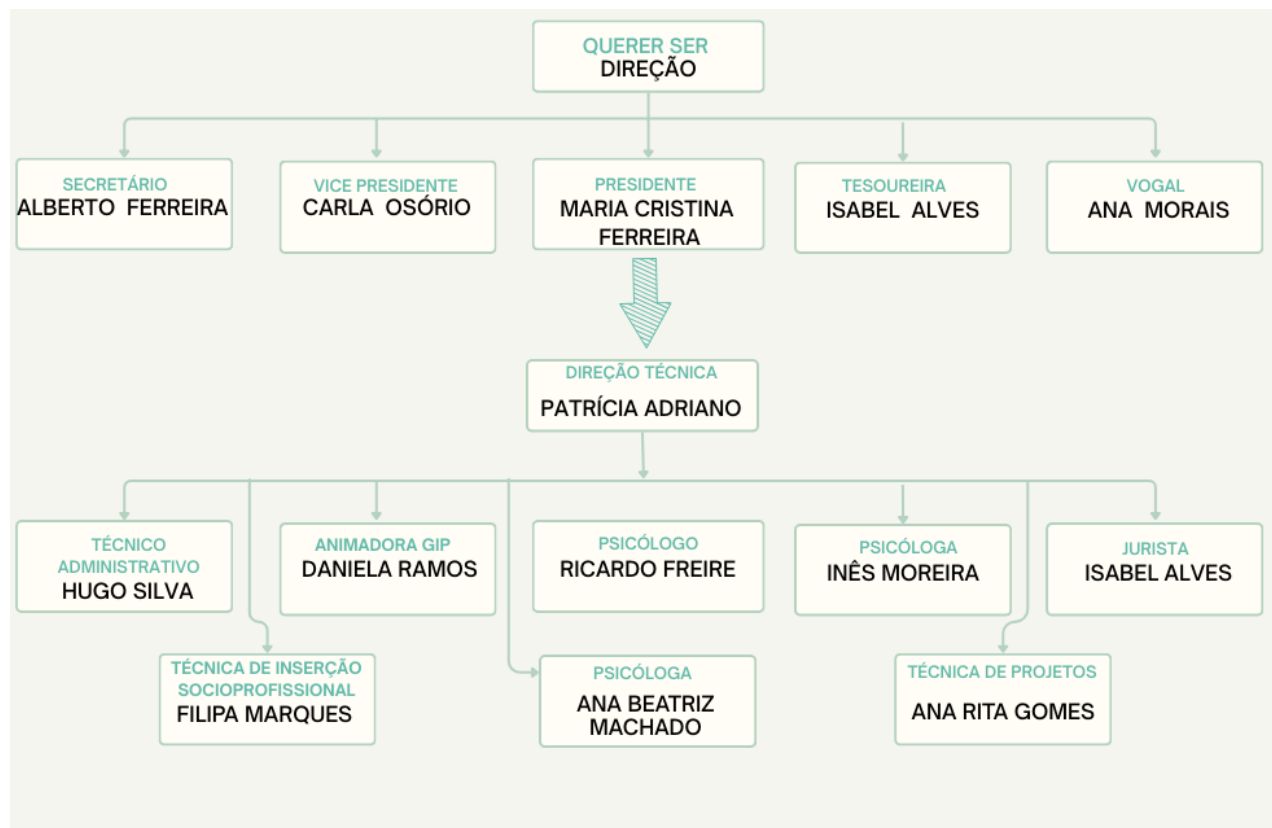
QUERER SER
DIREÇÃO

SECRETÁRIO
ALBERTO FERREIRA

VICE PRESIDENTE
CARLA OSÓRIO

PRESIDENTE
MARIA CRISTINA FERREIRA

TESOUREIRA
ISABEL ALVES

VOGAL
ANA MORAIS

DIREÇÃO TÉCNICA
PATRÍCIA ADRIANO

TÉCNICO ADMINISTRATIVO
HUGO SILVA

ANIMADORA GIP
DANIELA RAMOS

PSICÓLOGO
RICARDO FREIRE

PSICÓLOGA
INÊS MOREIRA

JURISTA
ISABEL ALVES

TÉCNICA DE INSERÇÃO SOCIOPROFISSIONAL
FILIPA MARQUES

PSICÓLOGA
ANA BEATRIZ MACHADO

TÉCNICA DE PROJETOS
ANA RITA GOMES